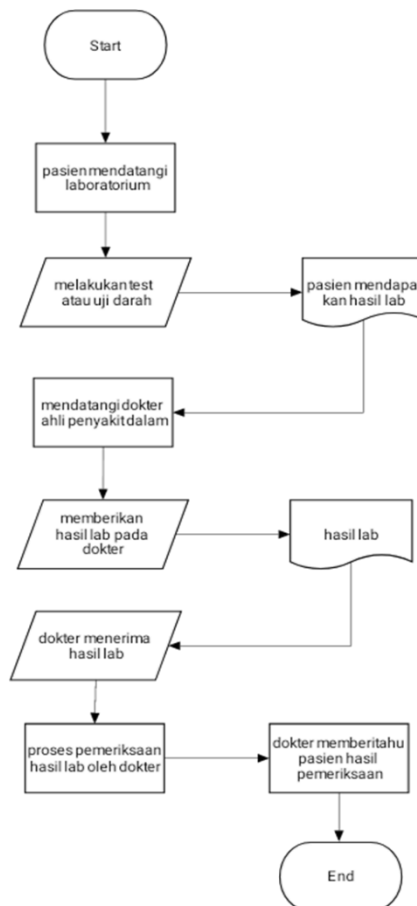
Start

pasien mendatangi laboratorium

melakukan test atau uji darah

pasien mendapa kan hasil lab

mendatangi dokter ahli penyakit dalam

memberikan hasil lab pada dokter

hasil lab

dokter menerima hasil lab

proses pemeriksaan hasil lab oleh dokter

dokter memberitahu pasien hasil pemeriksaan

End